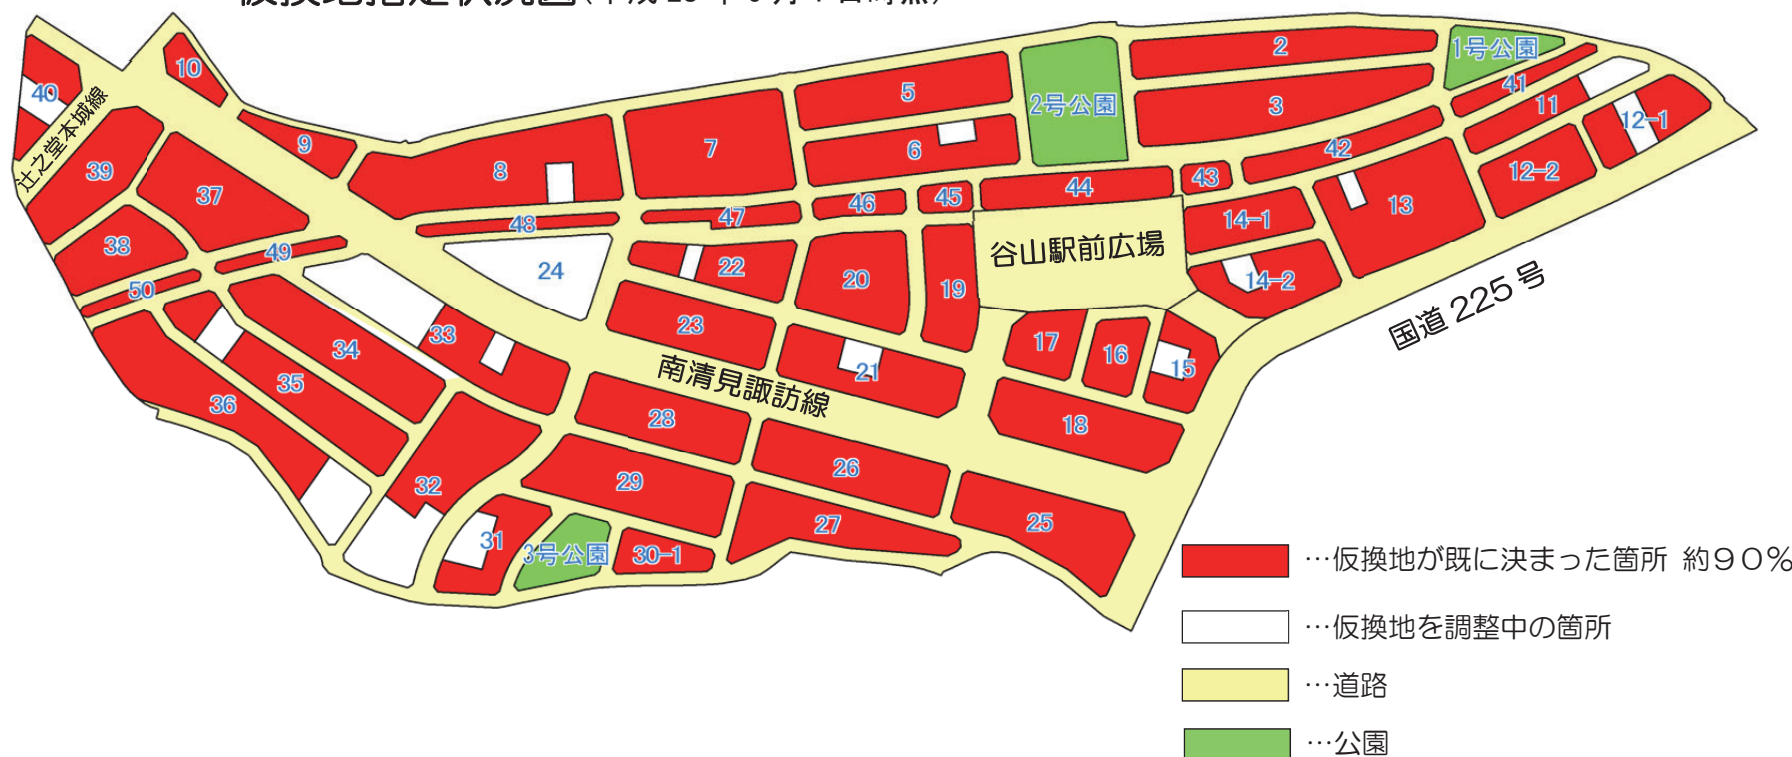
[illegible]

40
10
辻之堂本城線
9
39
37
8
7
5
6
2号公園
2
3
1号公園
41
11
12-1
42
43
44
45
46
47
48
38
49
50
24
22
20
19
谷山駅前広場
14-1
13
12-2
14-2
国道 225 号
33
34
35
36
23
21
17
16
15
南清見諏訪線
28
18
26
29
32
31
3号公園
30-1
27
25

…仮換地が既に決まった箇所 約９０％
…仮換地を調整中の箇所
…道路
…公園